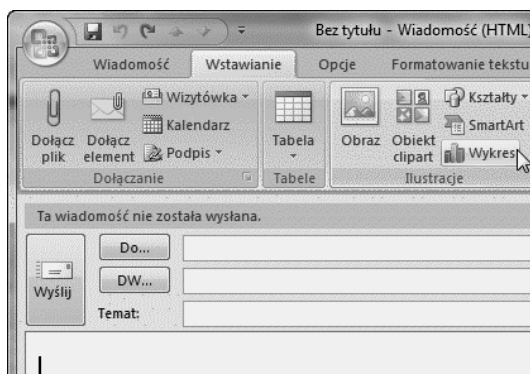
Bez tytułu - Wiadomość (HTML)

Wiadomość
Wstawianie
Opcje
Formatowanie tekstu

Dołącz plik
Dołącz element
Wizytówka
Kalendarz
Podpis
Dołączanie

Tabela
Tabele

Obraz
Obiekt clipart
Kształty
SmartArt
Wykres
Ilustracje

Ta wiadomość nie została wysłana.

Wyślij
Do...
DW...
Temat: